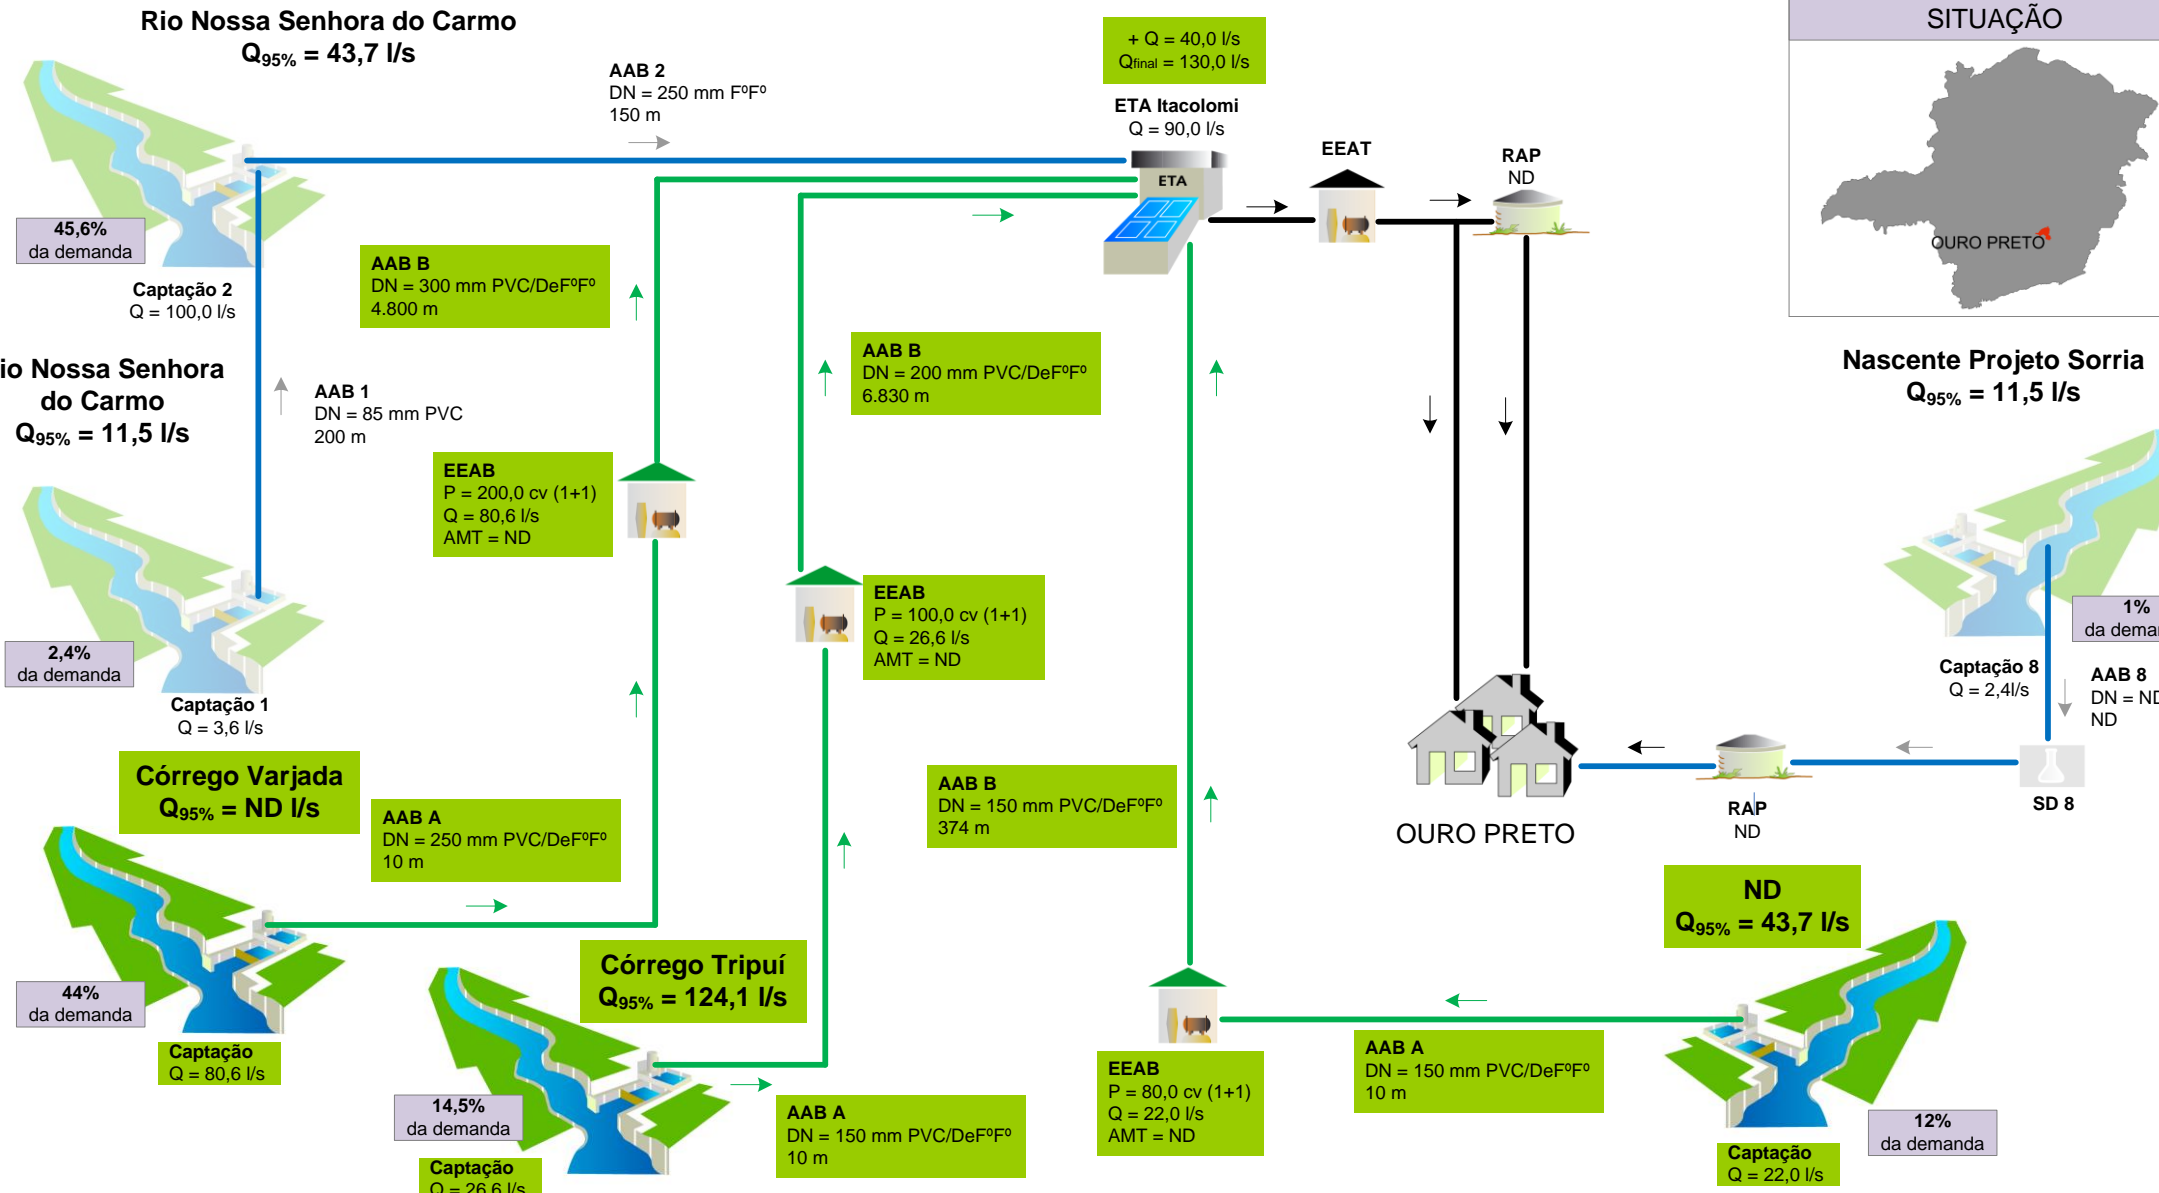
Rio Nossa Senhora do Carmo
$Q_{95\%}$ = 43,7 l/s

AAB 2
DN = 250 mm FºFº
150 m

+ Q = 40,0 l/s
$Q_{final}$ = 130,0 l/s

ETA Itacolomi
Q = 90,0 l/s

ETA

EEAT

RAP
ND

SITUAÇÃO

OURO PRETO

45,6%
da demanda

Captação 2
Q = 100,0 l/s

AAB B
DN = 300 mm PVC/DeFºFº
4.800 m

AAB B
DN = 200 mm PVC/DeFºFº
6.830 m

io Nossa Senhora do Carmo
$Q_{95\%}$ = 11,5 l/s

AAB 1
DN = 85 mm PVC
200 m

EEAB
P = 200,0 cv (1+1)
Q = 80,6 l/s
AMT = ND

Nascente Projeto Sorria
$Q_{95\%}$ = 11,5 l/s

EEAB
P = 100,0 cv (1+1)
Q = 26,6 l/s
AMT = ND

1%
da dema

2,4%
da demanda

Captação 1
Q = 3,6 l/s

Captação 8
Q = 2,4l/s

AAB 8
DN = ND
ND

Córrego Varjada
$Q_{95\%}$ = ND l/s

AAB A
DN = 250 mm PVC/DeFºFº
10 m

AAB B
DN = 150 mm PVC/DeFºFº
374 m

RAP
ND

SD 8

OURO PRETO

ND
$Q_{95\%}$ = 43,7 l/s

44%
da demanda

Captação
Q = 80,6 l/s

Córrego Tripuí
$Q_{95\%}$ = 124,1 l/s

EEAB
P = 80,0 cv (1+1)
Q = 22,0 l/s
AMT = ND

AAB A
DN = 150 mm PVC/DeFºFº
10 m

14,5%
da demanda

Captação
Q = 26,6 l/s

AAB A
DN = 150 mm PVC/DeFºFº
10 m

12%
da demanda

Captação
Q = 22,0 l/s